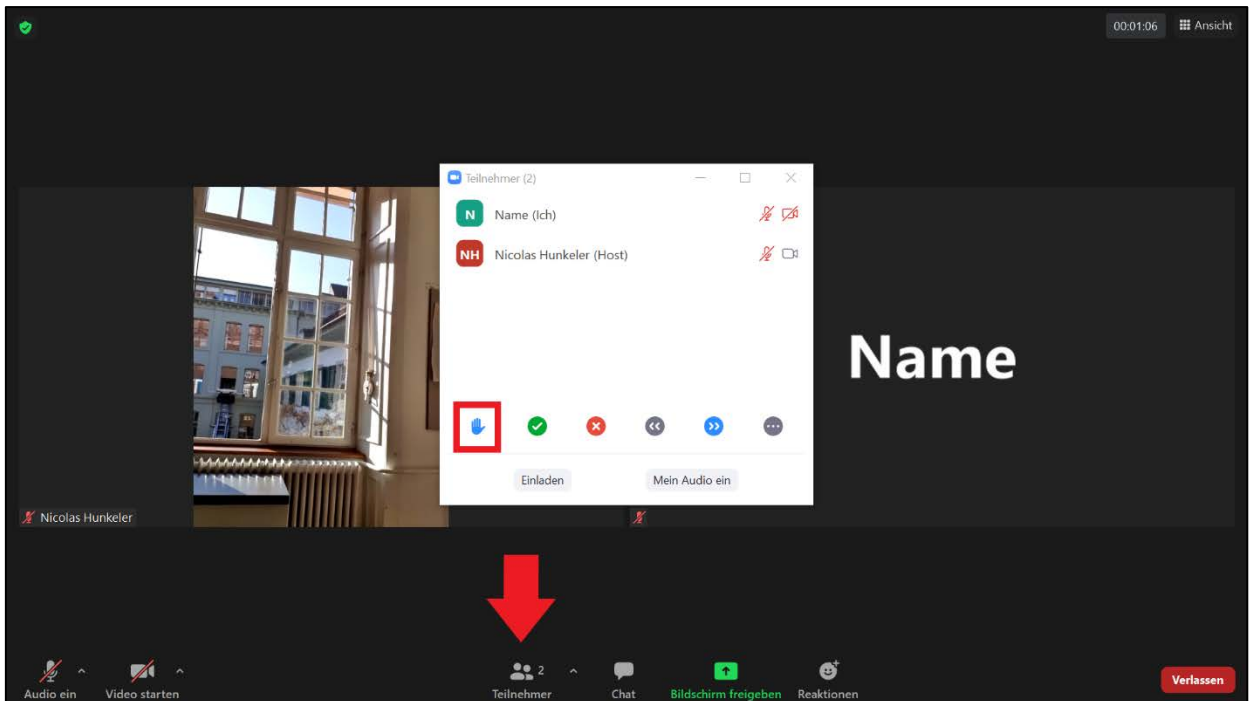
00:01:06 Ansicht

Teilnehmer (2)

N Name (Ich)

NH Nicolas Hunkeler (Host)

Name

Einladen

Mein Audio ein

Nicolas Hunkeler

Audio ein

Video starten

2

Teilnehmer

Chat

Bildschirm freigeben

Reaktionen

Verlassen